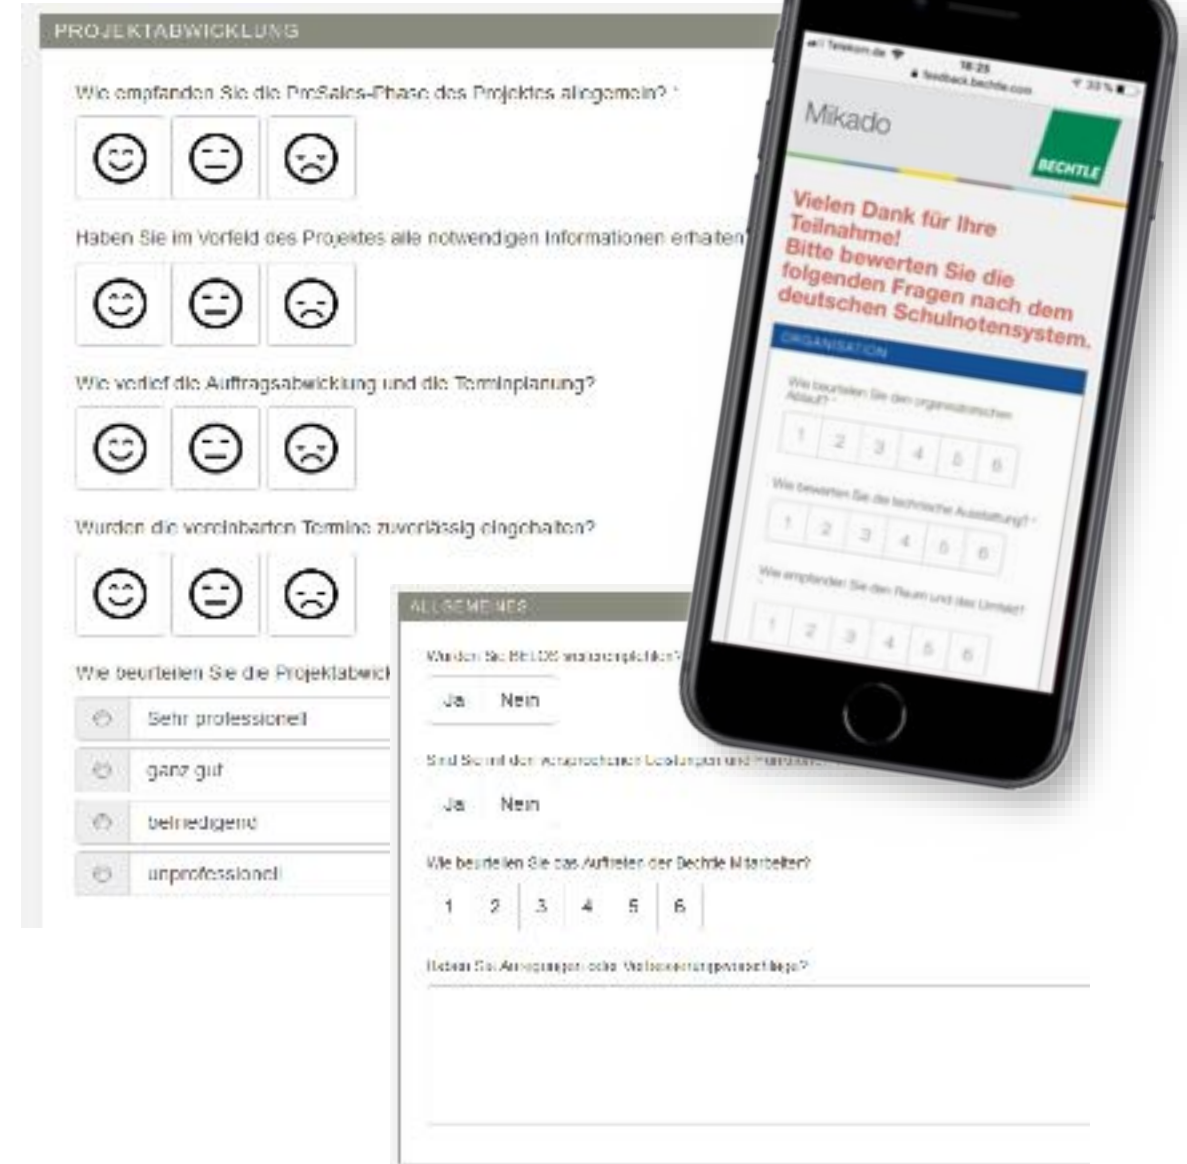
PROJEKTABWICKLUNG

Wie empfanden Sie die PreSales-Phase des Projektes allgemein? *

Haben Sie im Vorfeld des Projektes alle notwendigen Informationen erhalten?

Wie verlief die Auftragsabwicklung und die Terminplanung?

Wurden die vereinbarten Termine zuverlässig eingehalten?

Wie beurteilen Sie die Projektabwick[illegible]

Sehr professionell

ganz gut

befriedigend

unprofessionell

Telekom.de 18:25 feedback.bechtle.com 33 %

Mikado

BECHTLE

Vielen Dank für Ihre Teilnahme!
Bitte bewerten Sie die folgenden Fragen nach dem deutschen Schulnotensystem.

ORGANISATION

Wie beurteilen Sie den organisatorischen Ablauf? *

1 2 3 4 5 6

Wie bewerten Sie die technische Ausstattung? *

1 2 3 4 5 6

Wie empfanden Sie den Raum und das Umfeld?

1 2 3 4 5 6

ALLGEMEINES

Würden Sie BELOS weiterempfehlen?

Ja Nein

Sind Sie mit den Angebotenen Leistungen und Preisen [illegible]

Ja Nein

Wie beurteilen Sie das Auftreten der Bechtle Mitarbeiter?

1 2 3 4 5 6

Haben Sie Anregungen oder Verbesserungsvorschläge?